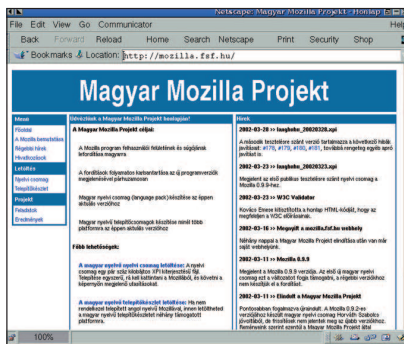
Netscape: Magyar Mozilla Projekt : Honlap

File Edit View Go Communicator Help

Back Forward Reload Home Search Netscape Print Security Shop Stop

Bookmarks Location: http://mozilla.fsf.hu/

Magyar Mozilla Projekt

Menü
Főoldal
A Mozilla letöltése
Régebbi hírek
Hivatkozások
Letöltés
Nyelvi csomag
Telepítőkészlet
Projekt
Feladatok
Eredmények

Üdvözlünk a Magyar Mozilla Projekt honlapján!

A Magyar Mozilla Projekt céljai:

A Mozilla program felhasználói felületének és súgójának lefordítása magyarra

A fordítások folyamatos karbantartása az új programverziók megjelenésével párhuzamosan

Magyar nyelvi csomag (language pack) készítése az éppen aktuális verzióhoz

Magyar nyelvű telepítőcsomagok készítése minél több platformra az éppen aktuális verzióhoz

Főbb lehetőségek:

A magyar nyelvű nyelvi csomag letöltése: A nyelvi csomag egy ún. XPI kiterjesztésű fájl. Telepítése egyszerű, rá kell kattintani a Mozillából, és követni a képernyőn megjelenő utasításokat.

A magyar nyelvű telepítőkészlet letöltése: Ha nem rendelkezel telepített angol nyelvű Mozillával, innen letöltheted a magyar nyelvű telepítőkészletet néhány támogatott platformra.

Hírek

2002-03-28 >> hungtest_20020328.xpi
A második tesztelésre szánt verzió tartalmazza a következő hibák javítását: #170, #175, #180, #181, további ismeretlen egyéb apró javítást is.

2002-03-23 >> hungtest_20020323.xpi
Megjelent az első publikus tesztelésre szánt nyelvi csomag a Mozilla 0.9.9-hez.

2002-03-23 >> W3C Validátor
Kovács Emese kitisztította a honlap HTML-kódját, hogy az megfeleljen a W3C előírásainak.

2002-03-16 >> Megnyílt a mozilla.fsf.hu webhely
Néhány nappal a Magyar Mozilla Projekt elindítása után van már saját webhelyünk.

2002-03-11 >> Mozilla 0.9.9
Megjelent a Mozilla 0.9.9 verziója. Az első új magyar nyelvi csomag ezt a változatot fogja támogatni, a régebbi verziókhoz nem készülnek el a fordítások.

2002-03-11 >> Elindult a Magyar Mozilla Projekt
Pontosabban: Újraindult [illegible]. A Mozilla 0.9.2-es verziójához készült magyar nyelvi csomag Horváth Szabolcs jóvoltából, de fordítása nem lett meg az újabb verziókhoz. Reméljük sikerült szerzni a Magyar Mozilla Projekt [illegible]

100%